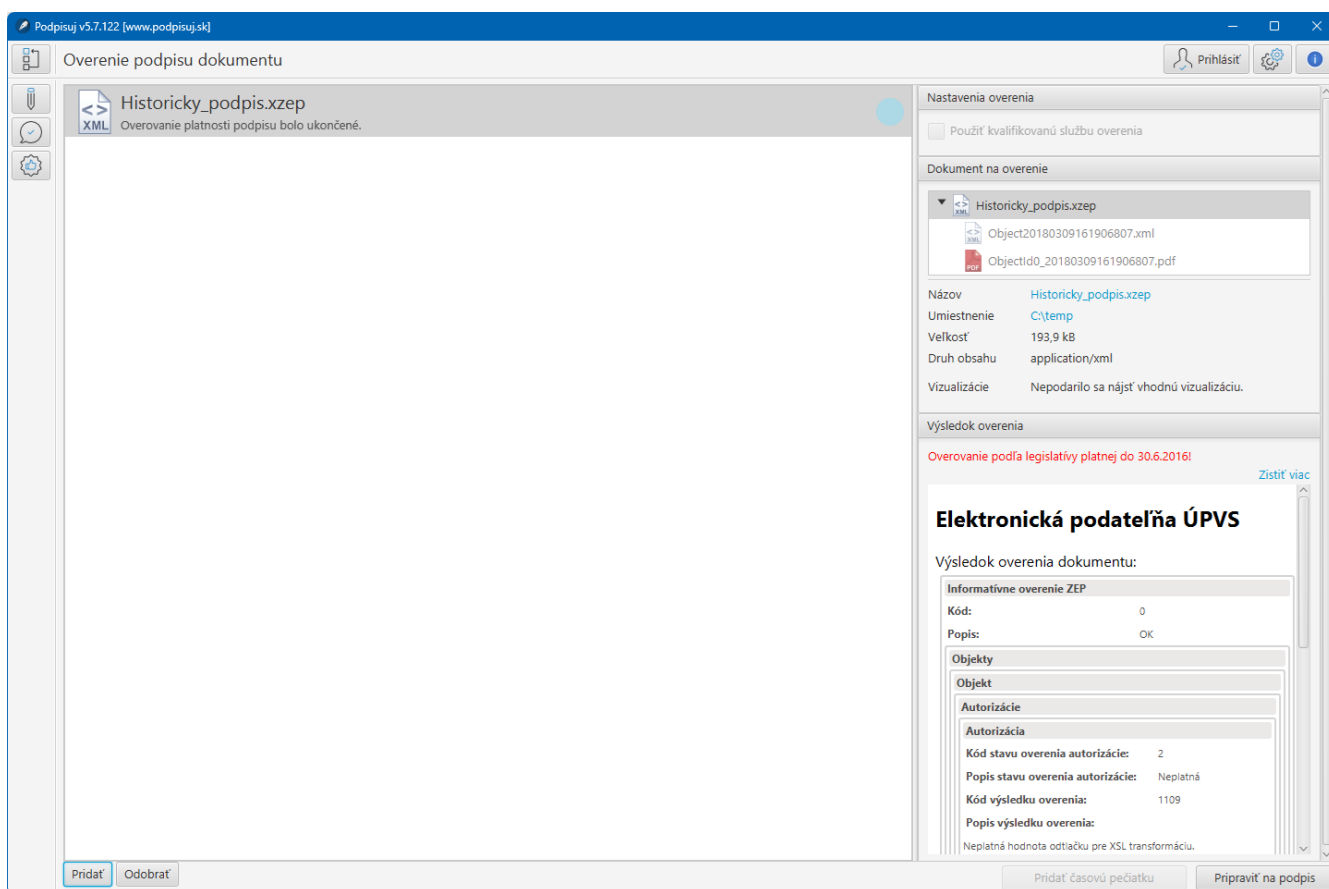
Podpisuj v5.7.122 [www.podpisuj.sk]

Overenie podpisu dokumentu

Prihlásiť

Historicky_podpis.xzep
XML
Overovanie platnosti podpisu bolo ukončené.

Nastavenia overenia
Použiť kvalifikovanú službu overenia

Dokument na overenie
Historicky_podpis.xzep
Object20180309161906807.xml
ObjectId0_20180309161906807.pdf

| | |
|---|---|
| Názov | Historicky_podpis.xzep |
| Umiestnenie | C:\temp |
| Veľkosť | 193,9 kB |
| Druh obsahu | application/xml |
| Vizualizácie | Nepodarilo sa nájsť vhodnú vizualizáciu. |

Výsledok overenia
Overovanie podľa legislatívy platnej do 30.6.2016!
Zistiť viac

Elektronická podateľňa ÚPVS

Výsledok overenia dokumentu:

Informatívne overenie ZEP
| | |
|---|---|
| Kód: | 0 |
| Popis: | OK |

Objekty
Objekt
Autorizácie
Autorizácia
| | |
|---|---|
| Kód stavu overenia autorizácie: | 2 |
| Popis stavu overenia autorizácie: | Neplatná |
| Kód výsledku overenia: | 1109 |
| Popis výsledku overenia: | |

Neplatná hodnota odtlačku pre XSL transformáciu.

Pridať
Odobrať
Pridať časovú pečiatku
Pripraviť na podpis